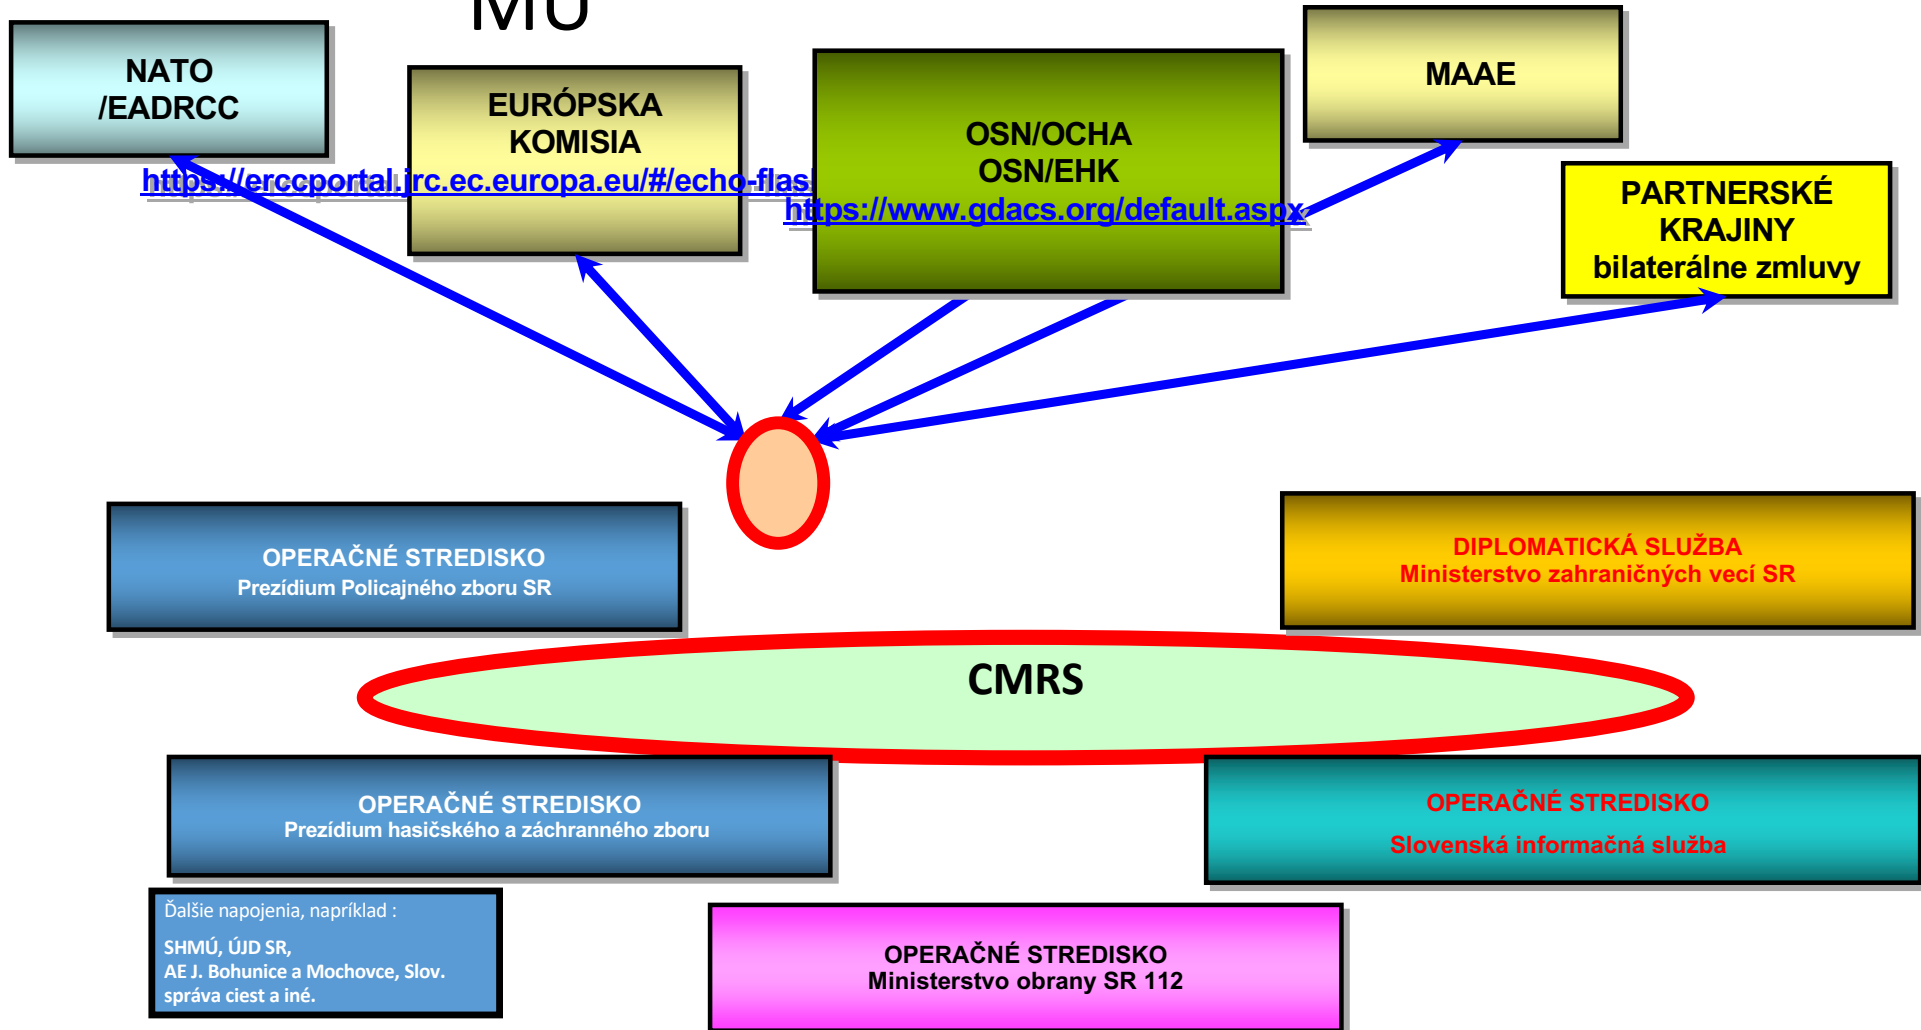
MO

NATO /EADRCC

EURÓPSKA KOMISIA

https://erccportal.jrc.ec.europa.eu/#/echo-flas

OSN/OCHA
OSN/EHK

https://www.gdacs.org/default.aspx

MAAE

PARTNERSKÉ KRAJINY
bilaterálne zmluvy

OPERAČNÉ STREDISKO
Prezídium Policajného zboru SR

DIPLOMATICKÁ SLUŽBA
Ministerstvo zahraničných vecí SR

CMRS

OPERAČNÉ STREDISKO
Prezídium hasičského a záchranného zboru

OPERAČNÉ STREDISKO
Slovenská informačná služba

Ďalšie napojenia, napríklad :
SHMÚ, ÚJD SR,
AE J. Bohunice a Mochovce, Slov. správa ciest a iné.

OPERAČNÉ STREDISKO
Ministerstvo obrany SR 112